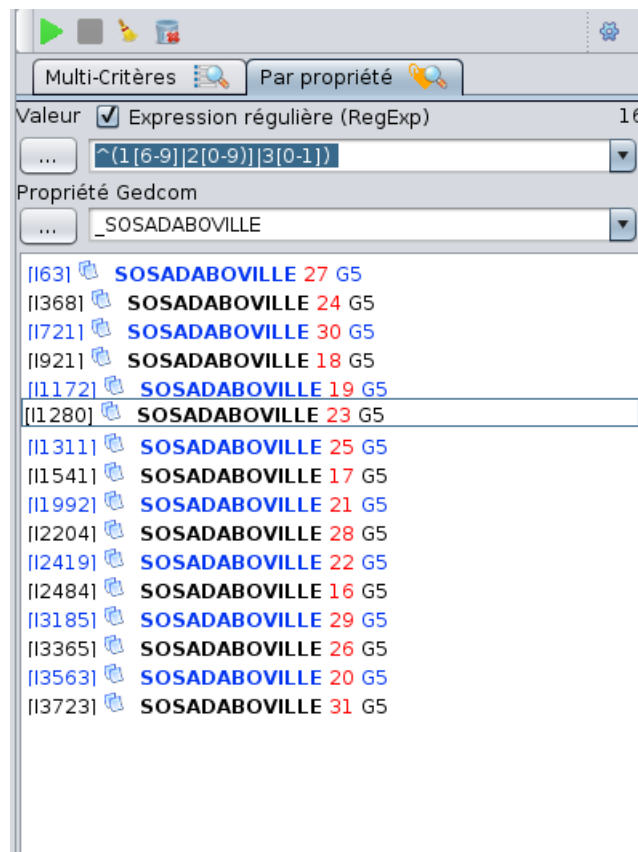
Multi-Critères

Par propriété

Valeur ☑ Expression régulière (RegExp) 16

...

^(1[6-9]|2[0-9)]|3[0-1])

Propriété Gedcom

...

_SOSADABOVILLE

[I63] SOSADABOVILLE 27 G5
[I368] SOSADABOVILLE 24 G5
[I721] SOSADABOVILLE 30 G5
[I921] SOSADABOVILLE 18 G5
[I1172] SOSADABOVILLE 19 G5
[I1280] SOSADABOVILLE 23 G5
[I1311] SOSADABOVILLE 25 G5
[I1541] SOSADABOVILLE 17 G5
[I1992] SOSADABOVILLE 21 G5
[I2204] SOSADABOVILLE 28 G5
[I2419] SOSADABOVILLE 22 G5
[I2484] SOSADABOVILLE 16 G5
[I3185] SOSADABOVILLE 29 G5
[I3365] SOSADABOVILLE 26 G5
[I3563] SOSADABOVILLE 20 G5
[I3723] SOSADABOVILLE 31 G5